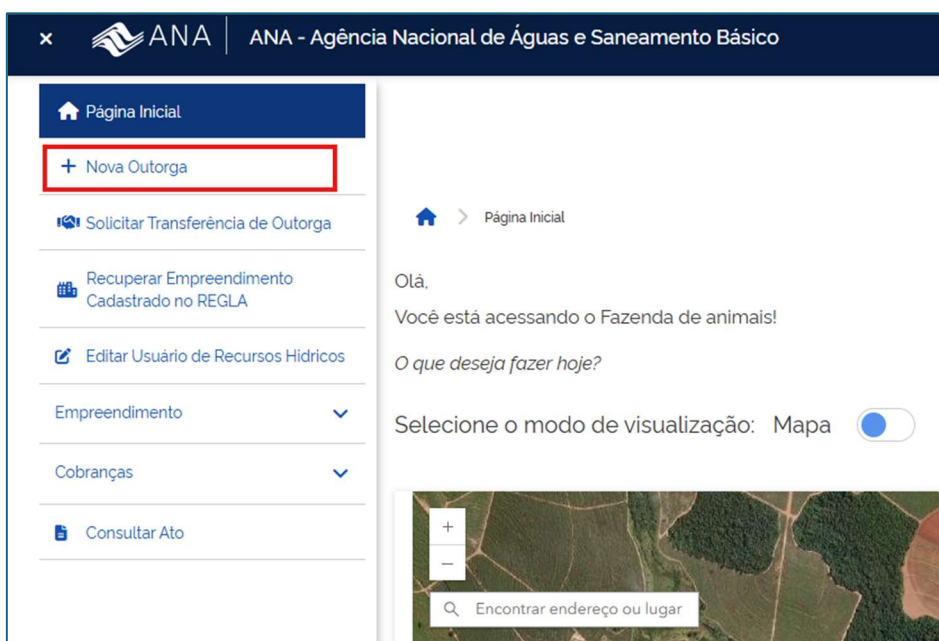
× ANA | ANA - Agência Nacional de Águas e Saneamento Básico

Página Inicial

+ Nova Outorga

Solicitar Transferência de Outorga

Recuperar Empreendimento Cadastrado no REGLA

Editar Usuário de Recursos Hídricos

Empreendimento

Cobranças

Consultar Ato

Página Inicial

Olá,

Você está acessando o Fazenda de animais!

O que deseja fazer hoje?

Selecione o modo de visualização: Mapa

+

−

Encontrar endereço ou lugar